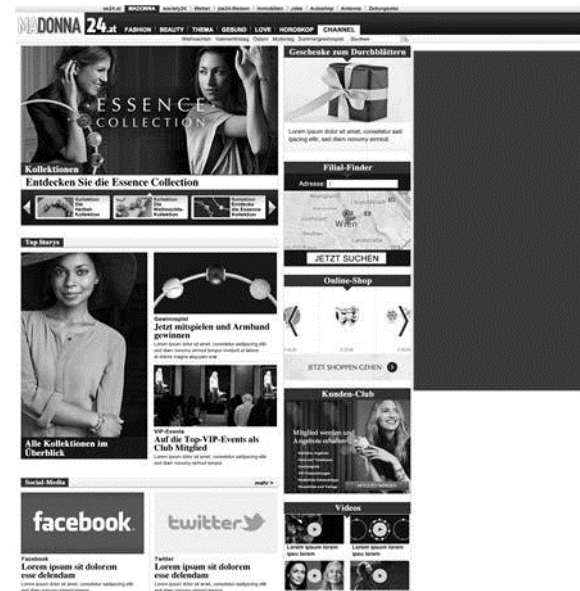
oe24.at | MADONNA | society24 | Wetter | Oe24-Reisen | Immobilien | Jobs | Autoshop | Antenne | Zeitungsabo

MADONNA 24.at FASHION | BEAUTY | THEMA | GESUND | LOVE | HOROSKOP | CHANNEL

Weihnachten Valentinstag Ostern Muttertag Sommergewinnspiel Shebee

ESSENCE COLLECTION

Kollektionen
Entdecken Sie die Essence Collection

Geschenke zum Durchblättern

Lorem ipsum dolor sit amet, consetetur sad ipscing elitr, sed diam nonumy eirmod

Filial-Finder
Adresse

Wien

JETZT SUCHEN

Online-Shop

JETZT SHOPPEN GEHEN

Top Storys

Gewinnspiel
Jetzt mitspielen und Armband gewinnen

Alle Kollektionen im Überblick

VIP-Events
Auf die Top-VIP-Events als Club Mitglied

Kunden-Club

Social-Media mehr >

facebook
twitter

Facebook
Lorem ipsum sit dolorem esse delendam

Twitter
Lorem ipsum sit dolorem esse delendam

Videos

Lorem ipsum lorem ipsu lorem
Lorem ipsum lorem ipsu lorem